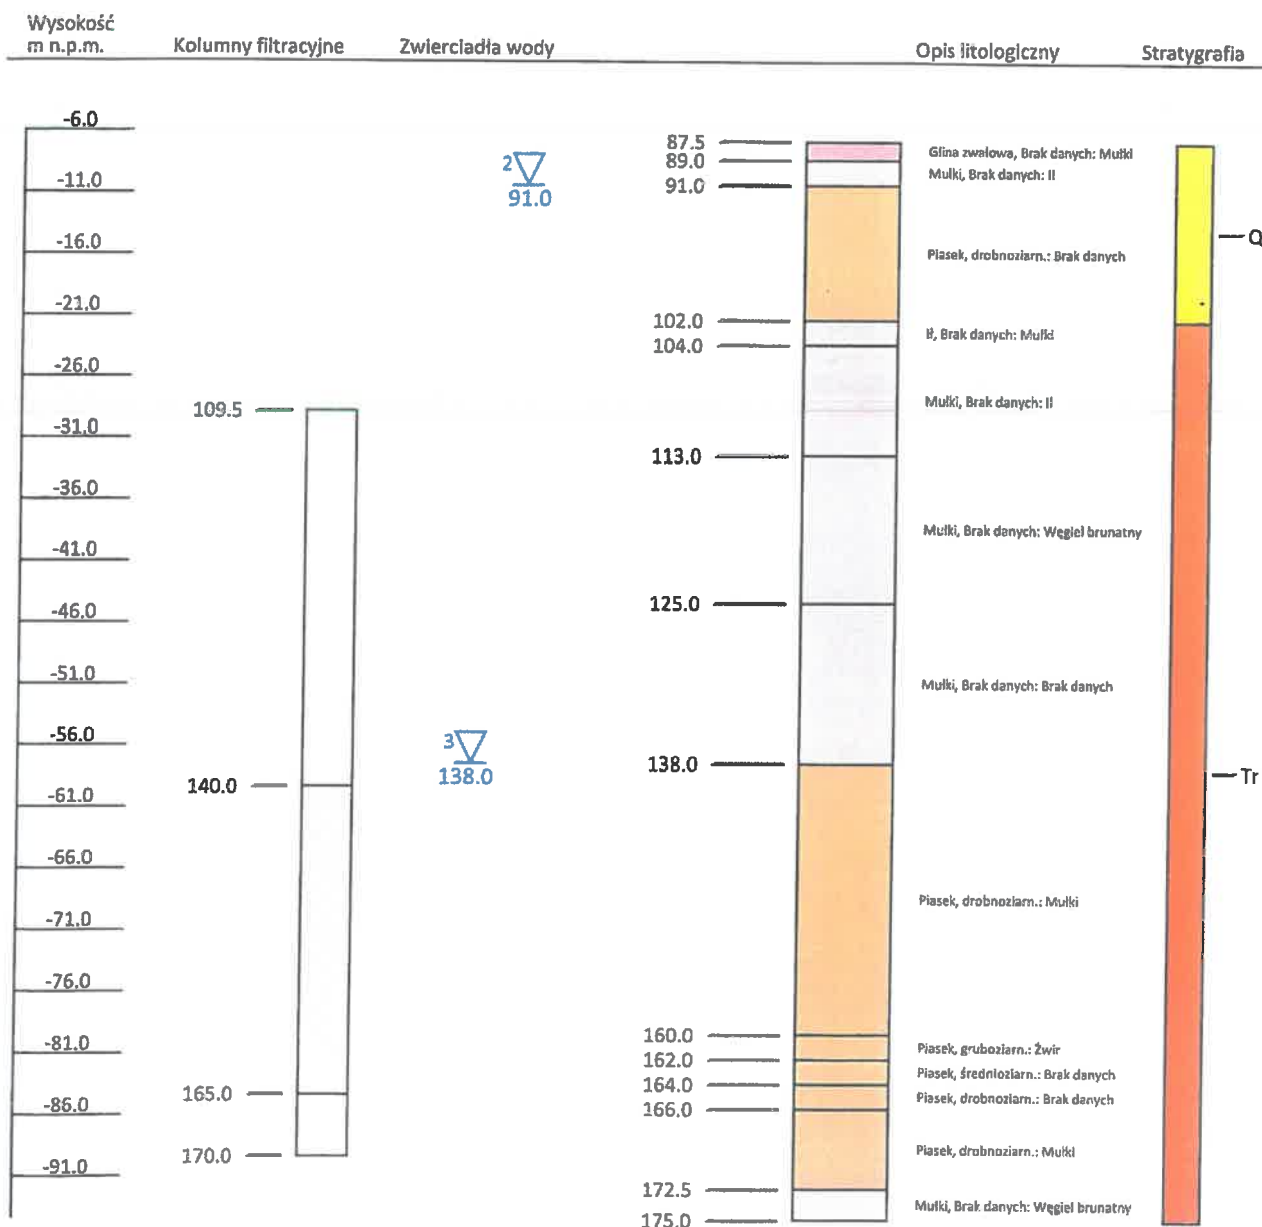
Wysokość m n.p.m.

Kolumny filtracyjne

Zwierciadła wody

Opis litologiczny

Stratygrafia

-6.0
-11.0
-16.0
-21.0
-26.0
-31.0
-36.0
-41.0
-46.0
-51.0
-56.0
-61.0
-66.0
-71.0
-76.0
-81.0
-86.0
-91.0

109.5
140.0
165.0
170.0

2
91.0

3
138.0

87.5
89.0
91.0
102.0
104.0
113.0
125.0
138.0
160.0
162.0
164.0
166.0
172.5
175.0

Glina zwałowa, Brak danych: Mułki
Mułki, Brak danych: Ił
Piasek, drobnoziarn.: Brak danych
Ił, Brak danych: Mułki
Mułki, Brak danych: Ił
Mułki, Brak danych: Węgiel brunatny
Mułki, Brak danych: Brak danych
Piasek, drobnoziarn.: Mułki
Piasek, gruboziarn.: Żwir
Piasek, średnioziarn.: Brak danych
Piasek, drobnoziarn.: Brak danych
Piasek, drobnoziarn.: Mułki
Mułki, Brak danych: Węgiel brunatny

Q
Tr